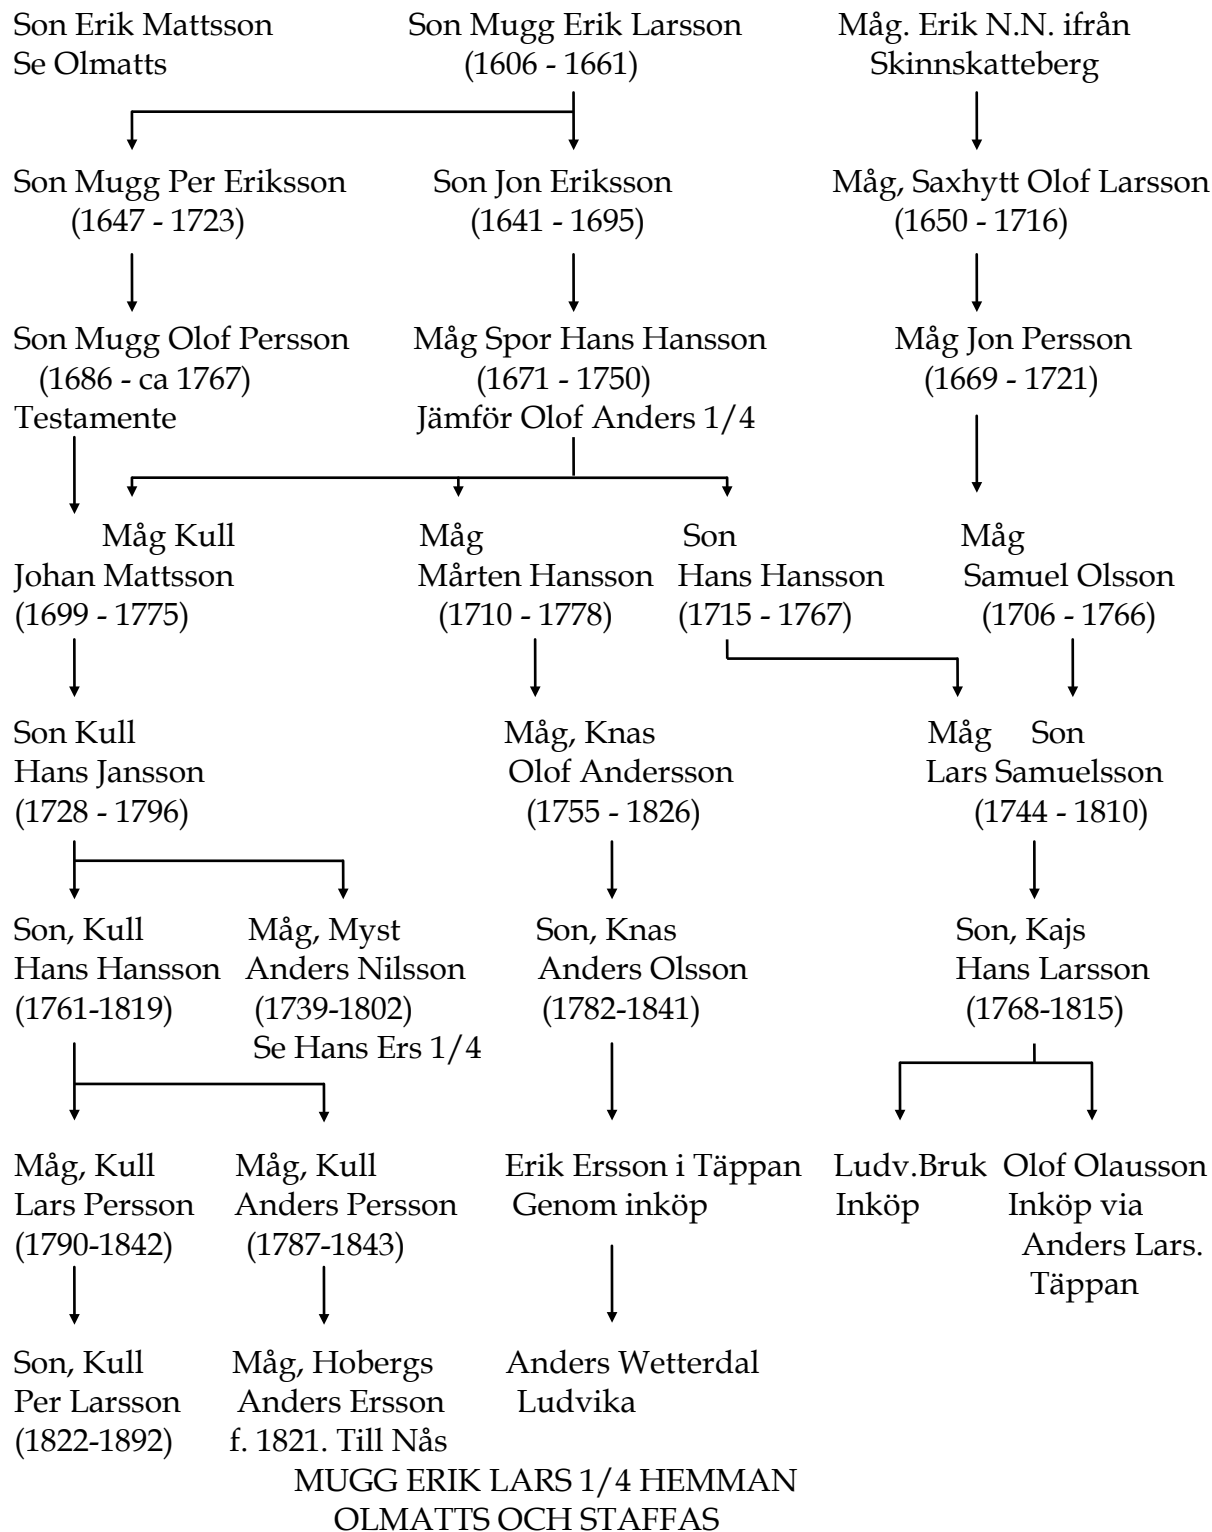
Son Erik Mattsson
Se Olmatts

Son Mugg Erik Larsson
(1606 - 1661)

Måg. Erik N.N. ifrån
Skinnskatteberg

Son Mugg Per Eriksson
(1647 - 1723)

Son Jon Eriksson
(1641 - 1695)

Måg, Saxhytt Olof Larsson
(1650 - 1716)

Son Mugg Olof Persson
(1686 - ca 1767)
Testamente

Måg Spor Hans Hansson
(1671 - 1750)
Jämför Olof Anders 1/4

Måg Jon Persson
(1669 - 1721)

Måg Kull
Johan Mattsson
(1699 - 1775)

Måg
Mårten Hansson
(1710 - 1778)

Son
Hans Hansson
(1715 - 1767)

Måg
Samuel Olsson
(1706 - 1766)

Son Kull
Hans Jansson
(1728 - 1796)

Måg, Knas
Olof Andersson
(1755 - 1826)

Måg Son
Lars Samuelsson
(1744 - 1810)

Son, Kull
Hans Hansson
(1761-1819)

Måg, Myst
Anders Nilsson
(1739-1802)
Se Hans Ers 1/4

Son, Knas
Anders Olsson
(1782-1841)

Son, Kajs
Hans Larsson
(1768-1815)

Måg, Kull
Lars Persson
(1790-1842)

Måg, Kull
Anders Persson
(1787-1843)

Erik Ersson i Täppan
Genom inköp

Ludv.Bruk
Inköp

Olof Olausson
Inköp via
Anders Lars.
Täppan

Son, Kull
Per Larsson
(1822-1892)

Måg, Hobergs
Anders Ersson
f. 1821. Till Nås

Anders Wetterdal
Ludvika

MUGG ERIK LARS 1/4 HEMMAN
OLMATTS OCH STAFFAS